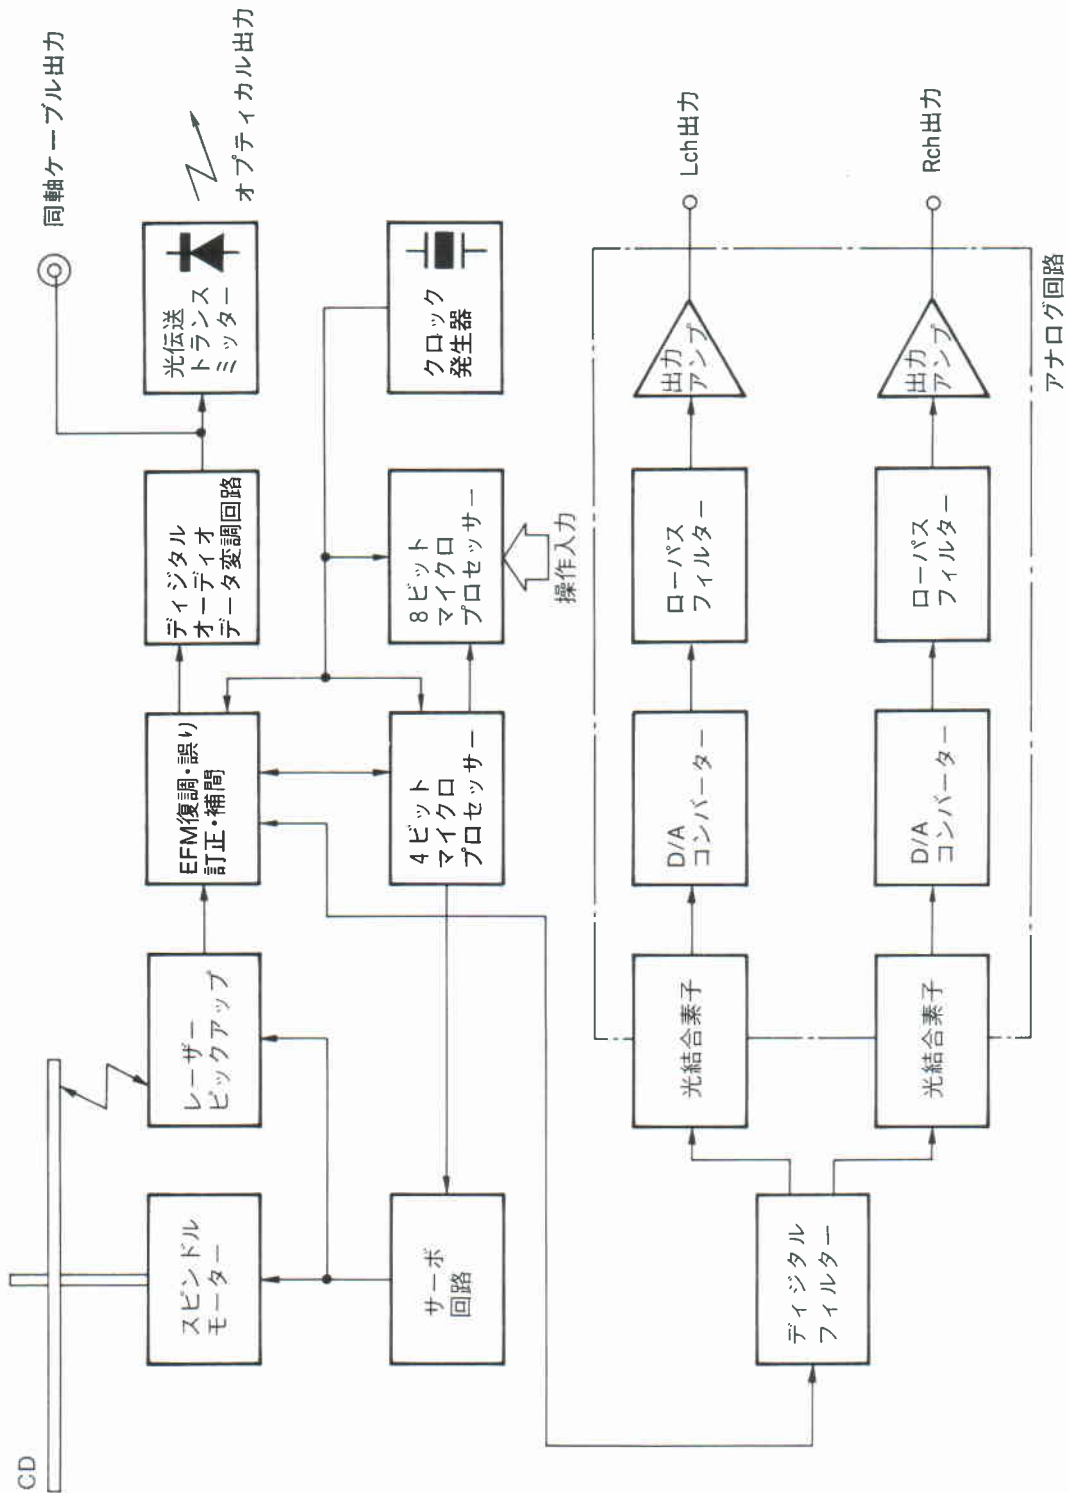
同軸ケーブル出力

オプティカル出力

光伝送
トランス
ミッター

ディジタル
オーディオ
データ変調回路

EFM復調・誤り
訂正・補間

レーザー
ピックアップ

スピンドル
モーター

CD

クロック
発生器

8ビット
マイクロ
プロセッサー

操作入力

4ビット
マイクロ
プロセッサー

サーボ
回路

Lch出力

Rch出力

出力
アンプ

ローパス
フィルター

D/A
コンバーター

光結合素子

出力
アンプ

ローパス
フィルター

D/A
コンバーター

光結合素子

アナログ回路

ディジタル
フィルター